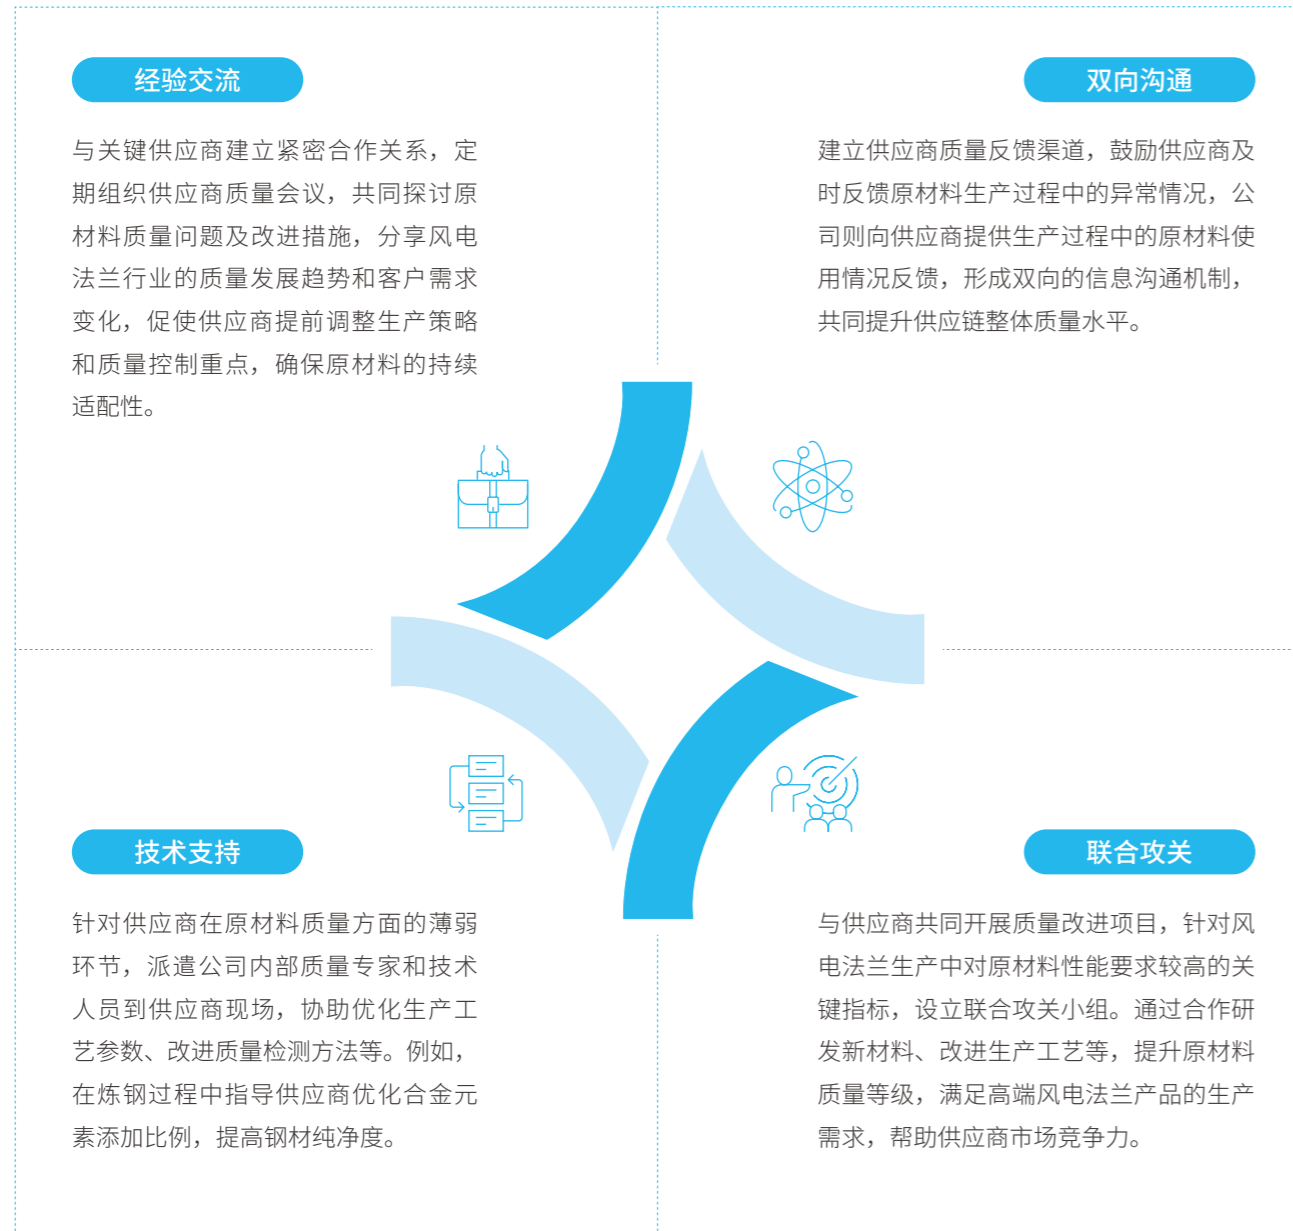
经验交流

与关键供应商建立紧密合作关系，定期组织供应商质量会议，共同探讨原材料质量问题及改进措施，分享风电法兰行业的质量发展趋势和客户需求变化，促使供应商提前调整生产策略和质量控制重点，确保原材料的持续适配性。

双向沟通

建立供应商质量反馈渠道，鼓励供应商及时反馈原材料生产过程中的异常情况，公司则向供应商提供生产过程中的原材料使用情况反馈，形成双向的信息沟通机制，共同提升供应链整体质量水平。

技术支持

针对供应商在原材料质量方面的薄弱环节，派遣公司内部质量专家和技术人员到供应商现场，协助优化生产工艺参数、改进质量检测方法等。例如，在炼钢过程中指导供应商优化合金元素添加比例，提高钢材纯净度。

联合攻关

与供应商共同开展质量改进项目，针对风电法兰生产中对原材料性能要求较高的关键指标，设立联合攻关小组。通过合作研发新材料、改进生产工艺等，提升原材料质量等级，满足高端风电法兰产品的生产需求，帮助供应商市场竞争力。